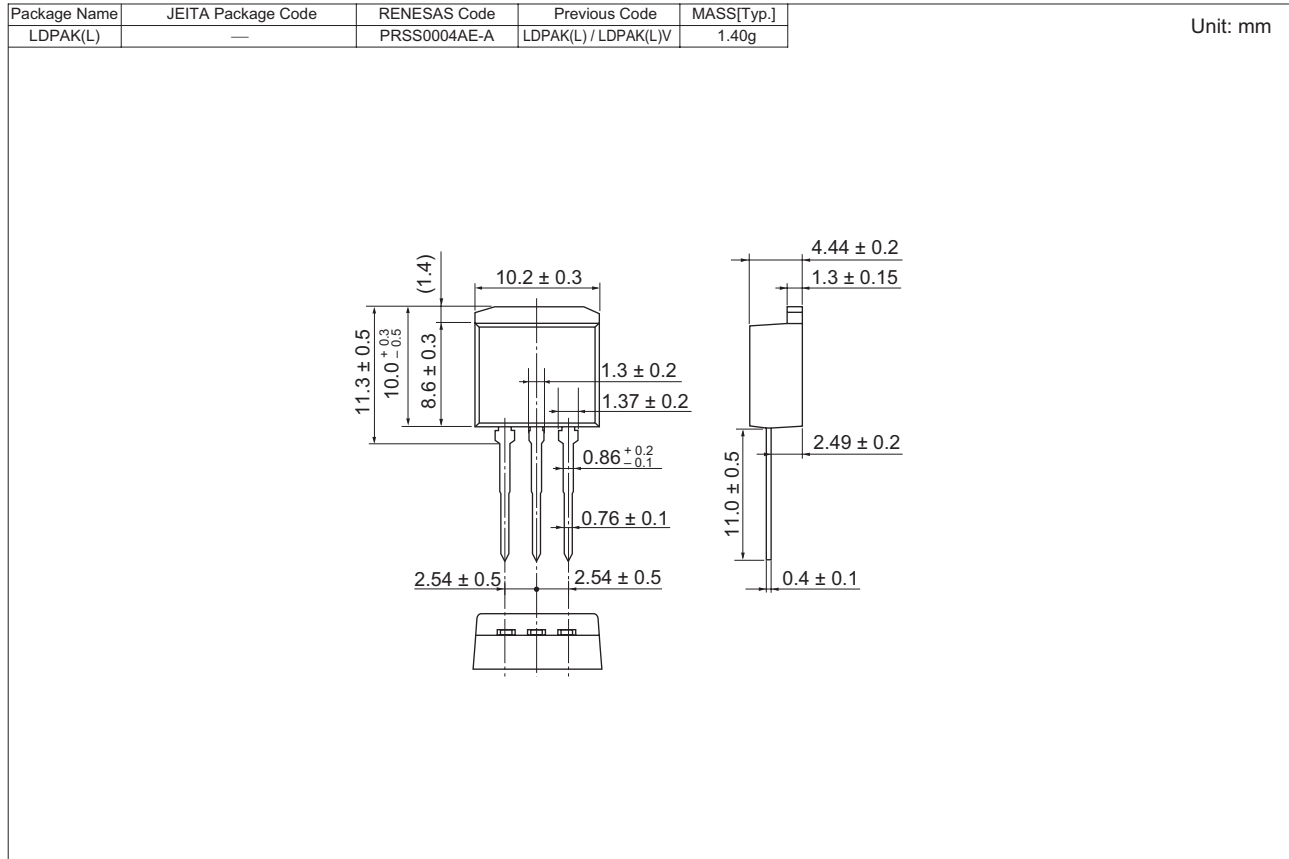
| Package Name | JEITA Package Code | RENESAS Code | Previous Code | MASS[Typ.] |
|---|---|---|---|---|
| LDPAK(L) | — | PRSS0004AE-A | LDPAK(L) / LDPAK(L)V | 1.40g |

Unit: mm

(1.4)

$10.2 \pm 0.3$

$11.3 \pm 0.5$

$10.0^{+0.3}_{-0.5}$

$8.6 \pm 0.3$

$1.3 \pm 0.2$

$1.37 \pm 0.2$

$0.86^{+0.2}_{-0.1}$

$0.76 \pm 0.1$

$2.54 \pm 0.5$

$2.54 \pm 0.5$

$4.44 \pm 0.2$

$1.3 \pm 0.15$

$2.49 \pm 0.2$

$11.0 \pm 0.5$

$0.4 \pm 0.1$